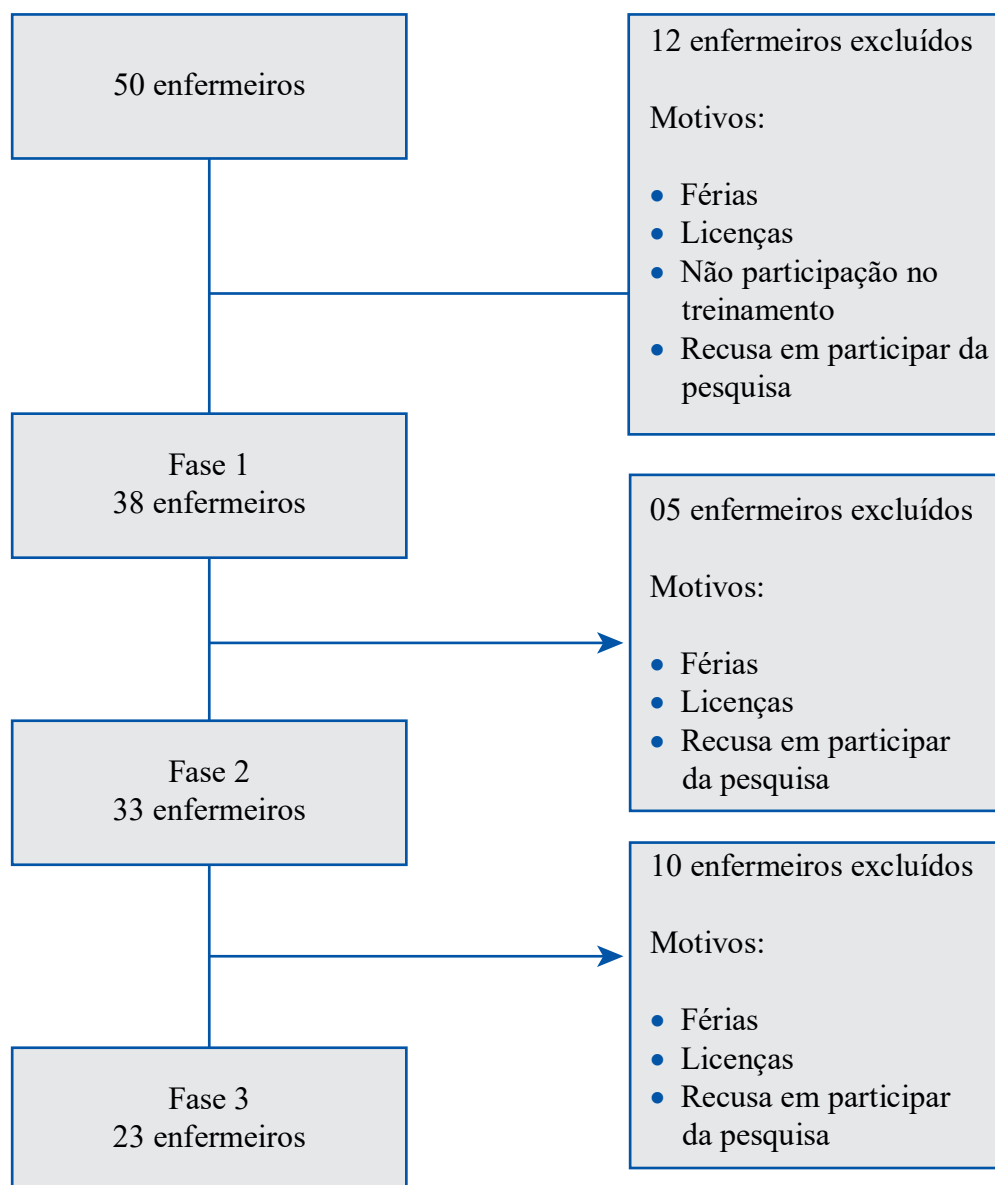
50 enfermeiros

12 enfermeiros excluídos

Motivos:

- Férias
- Licenças
- Não participação no treinamento
- Recusa em participar da pesquisa

Fase 1
38 enfermeiros

05 enfermeiros excluídos

Motivos:

- Férias
- Licenças
- Recusa em participar da pesquisa

Fase 2
33 enfermeiros

10 enfermeiros excluídos

Motivos:

- Férias
- Licenças
- Recusa em participar da pesquisa

Fase 3
23 enfermeiros